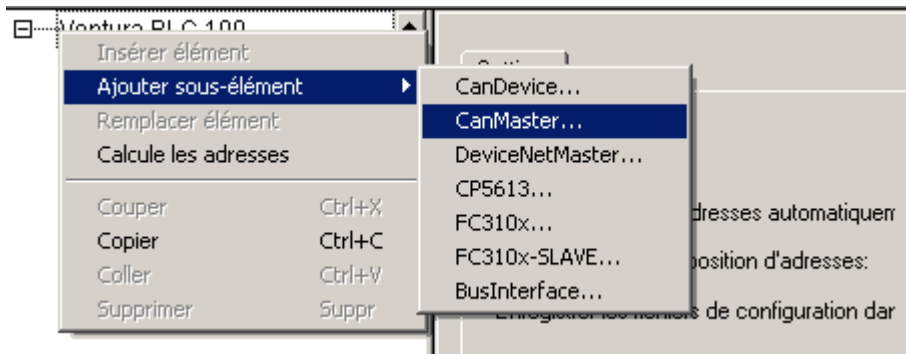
Ventura PLC 100

Insérer élément
Ajouter sous-élément
Remplacer élément
Calcule les adresses

Couper Ctrl+X
Copier Ctrl+C
Coller Ctrl+V
Supprimer Suppr

CanDevice...
CanMaster...
DeviceNetMaster...
CP5613...
FC310x...
FC310x-SLAVE...
BusInterface...

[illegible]
dresses automatiquem
position d'adresses:
Enregistrer les fichiers de configuration dar